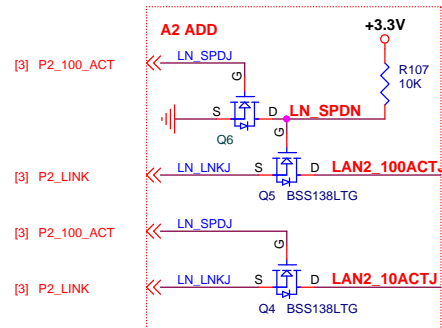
A2 ADD

+3.3V

[3] P2_100_ACT

LN_SPDJ

G

R107
10K

S

D

LN_SPDN

Q6

[3] P2_LINK

LN_LNKJ

S

G

D

LAN2_100ACTJ

Q5 BSS138LTG

[3] P2_100_ACT

LN_SPDJ

G

[3] P2_LINK

LN_LNKJ

S

D

LAN2_10ACTJ

Q4 BSS138LTG